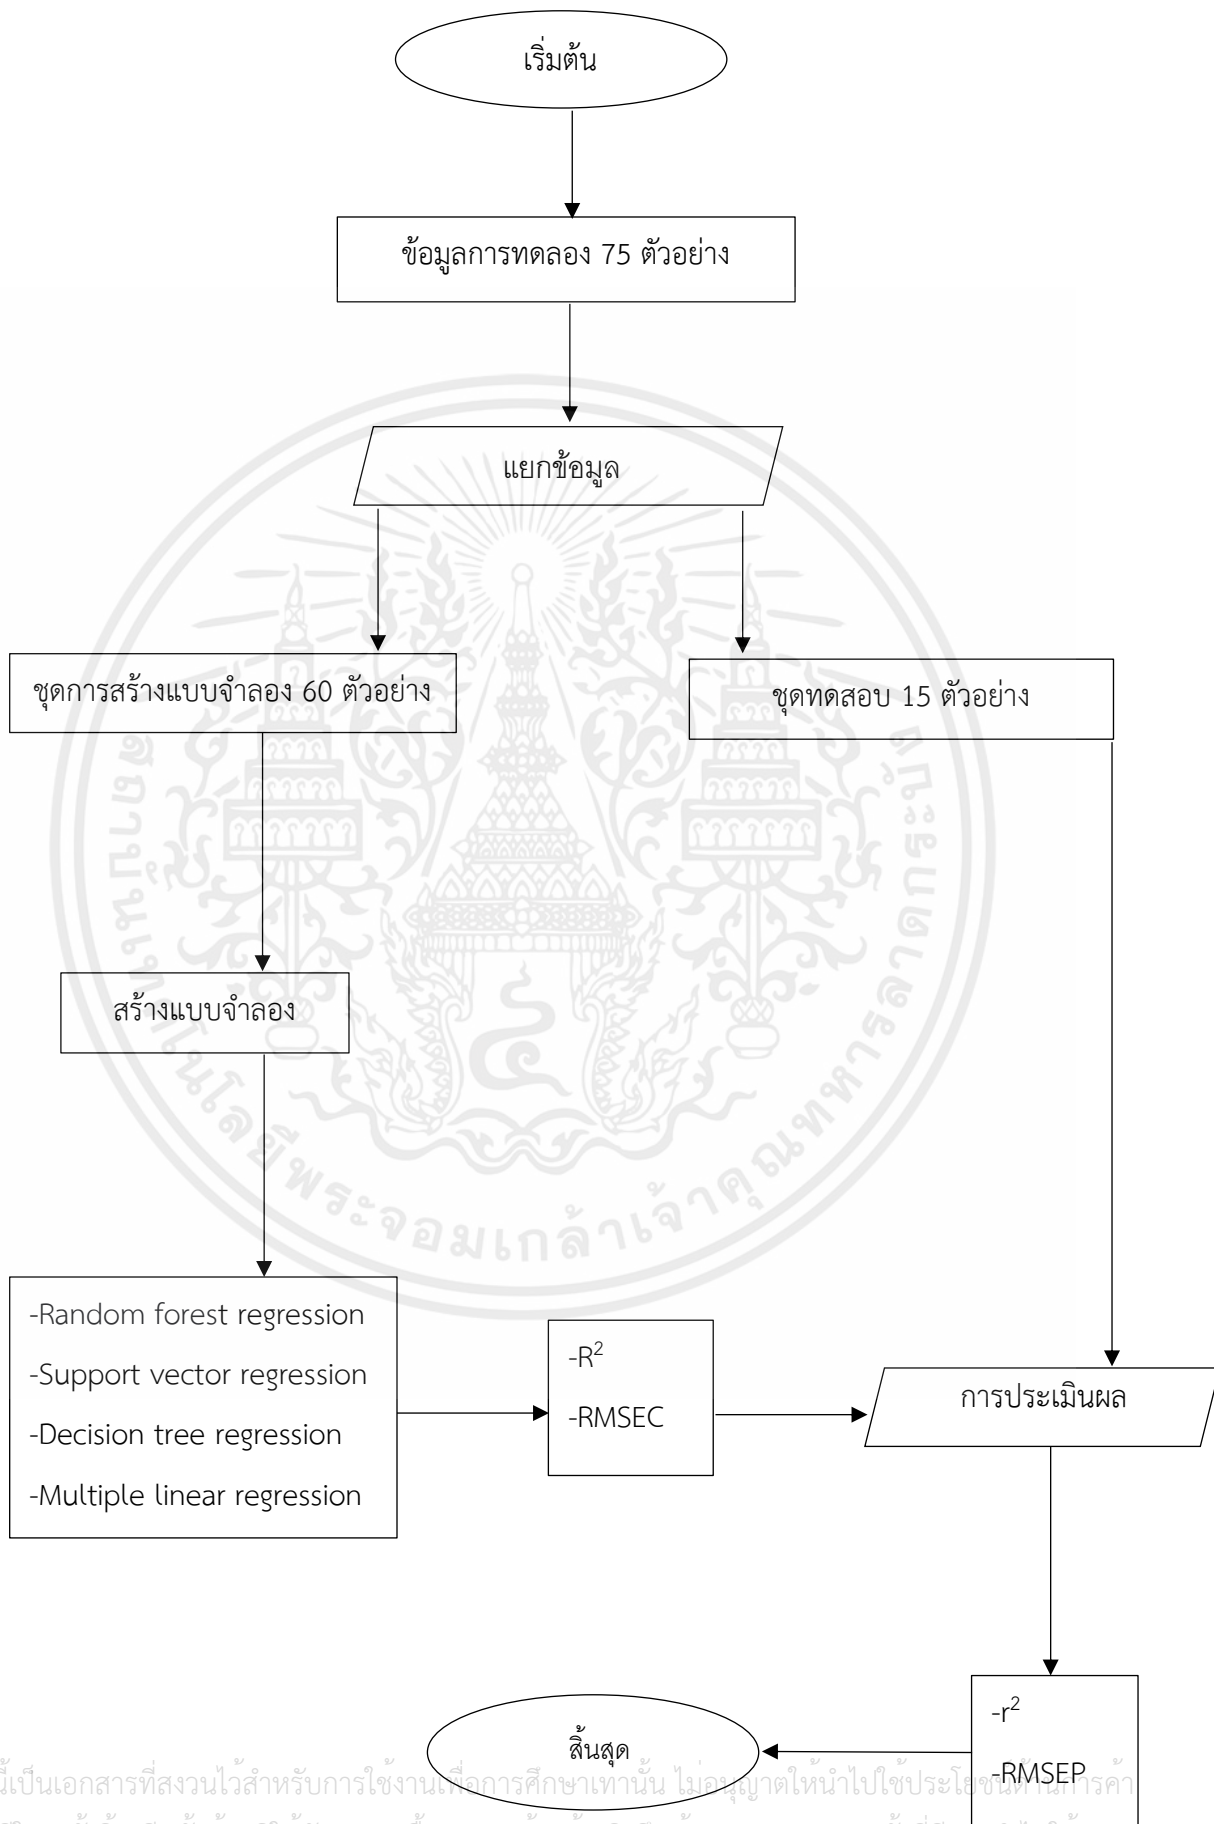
เริ่มต้น

ข้อมูลการทดลอง 75 ตัวอย่าง

แยกข้อมูล

ชุดการสร้างแบบจำลอง 60 ตัวอย่าง

ชุดทดสอบ 15 ตัวอย่าง

สร้างแบบจำลอง

-Random forest regression
-Support vector regression
-Decision tree regression
-Multiple linear regression

$-R^2$
-RMSEC

การประเมินผล

$-r^2$
-RMSEP

สิ้นสุด

มหาวิทยาลัยเทคโนโลยีพระจอมเกล้าเจ้าคุณทหารลาดกระบัง

นี้เป็นเอกสารที่สงวนไว้สำหรับการใช้งานเพื่อการศึกษาเท่านั้น ไม่อนุญาตให้นำไปใช้ประโยชน์ด้านการค้า
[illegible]